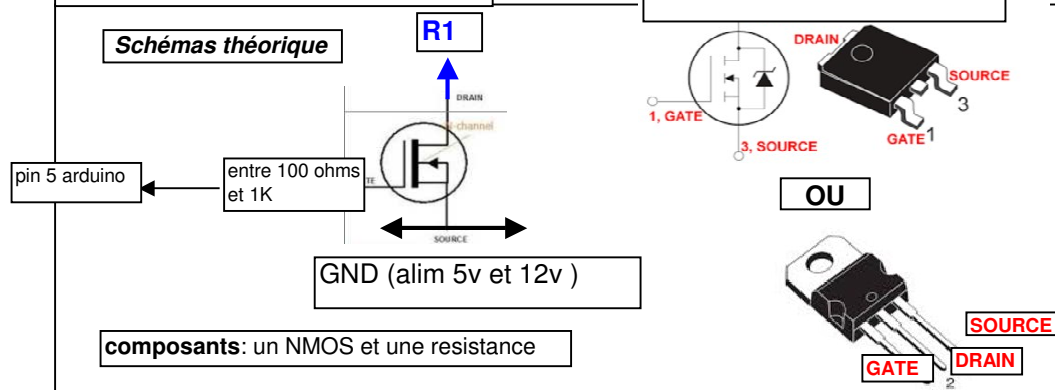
Schémas théorique

R1

DRAIN

N-channel

pin 5 arduino

entre 100 ohms et 1K

TE

SOURCE

GND (alim 5v et 12v )

composants: un NMOS et une resistance

DRAIN

1, GATE

3, SOURCE

SOURCE

3

GATE 1

OU

SOURCE

GATE

DRAIN

2